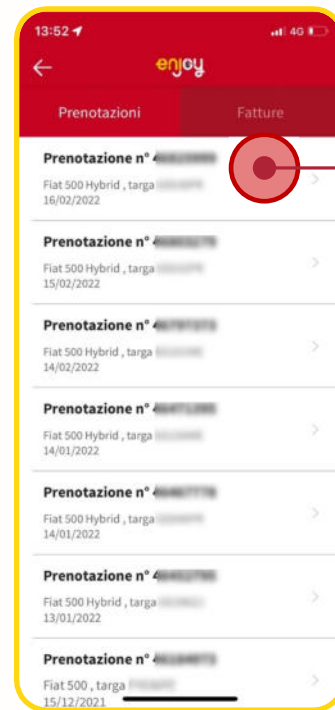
13:52
4G

enjoy

Prenotazioni
Fatture

Prenotazione n° 4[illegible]
Fiat 500 Hybrid , targa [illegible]
16/02/2022

Prenotazione n° 4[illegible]
Fiat 500 Hybrid , targa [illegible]
15/02/2022

Prenotazione n° 4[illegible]
Fiat 500 Hybrid , targa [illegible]
14/02/2022

Prenotazione n° 4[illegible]
Fiat 500 Hybrid , targa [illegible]
14/01/2022

Prenotazione n° 4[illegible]
Fiat 500 Hybrid , targa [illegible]
14/01/2022

Prenotazione n° 4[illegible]
Fiat 500 Hybrid , targa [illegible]
13/01/2022

Prenotazione n° 4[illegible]
Fiat 500 , targa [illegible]
15/12/2021